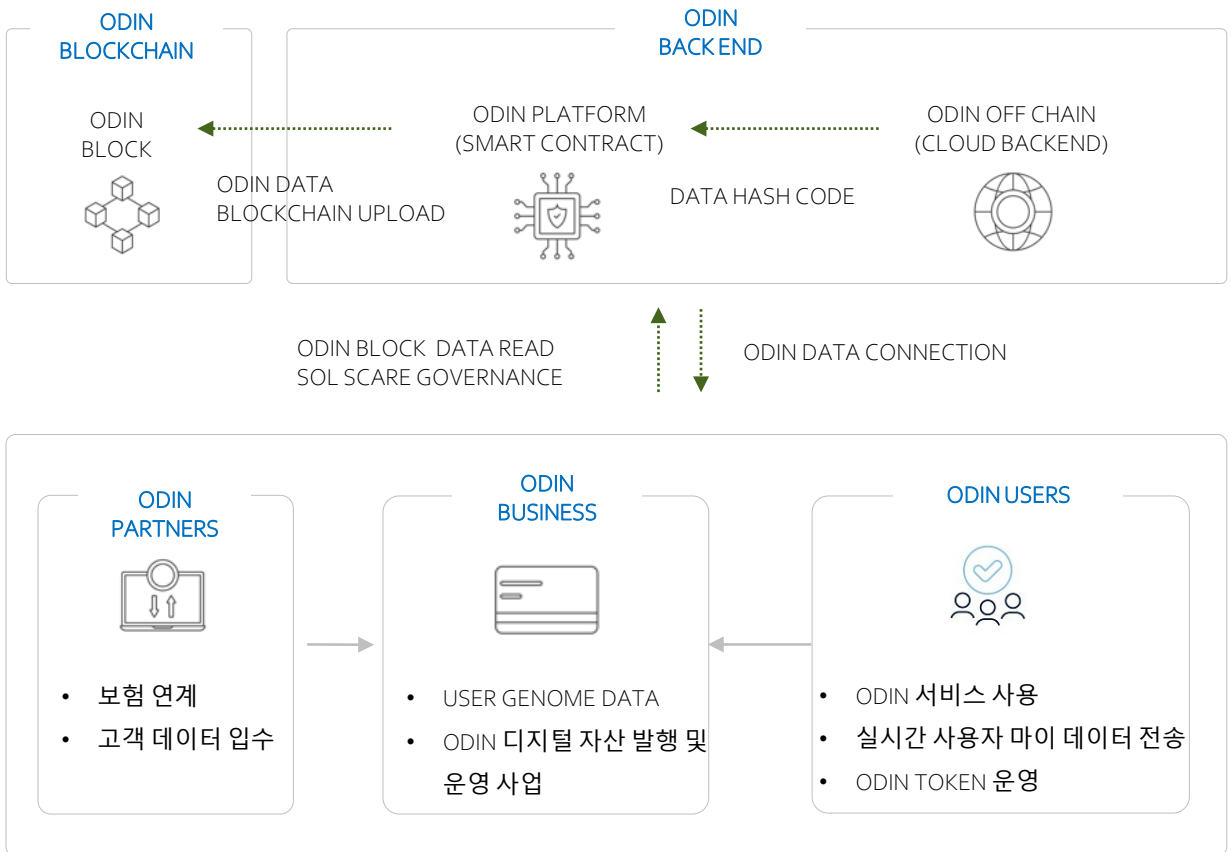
ODIN BLOCKCHAIN

ODIN BLOCK

ODIN DATA BLOCKCHAIN UPLOAD

ODIN BACK END

ODIN PLATFORM (SMART CONTRACT)

DATA HASH CODE

ODIN OFF CHAIN (CLOUD BACKEND)

ODIN BLOCK DATA READ
SOL SCARE GOVERNANCE

ODIN DATA CONNECTION

ODIN PARTNERS

• 보험 연계
• 고객 데이터 입수

ODIN BUSINESS

• USER GENOME DATA
• ODIN 디지털 자산 발행 및 운영 사업

ODIN USERS

• ODIN 서비스 사용
• 실시간 사용자 마이 데이터 전송
• ODIN TOKEN 운영